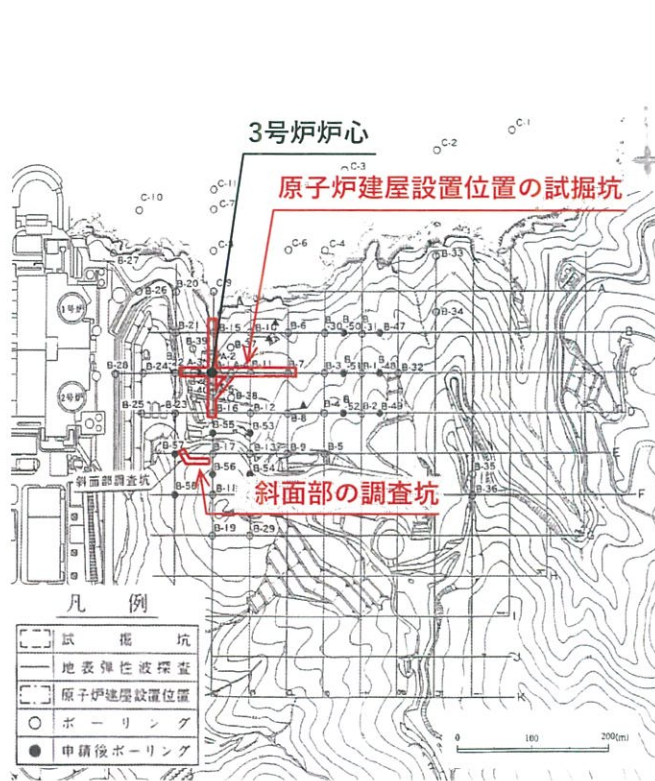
3号炉炉心

原子炉建屋設置位置の試掘坑

斜面部調査坑

斜面部の調査坑

C-1
C-2
C-3
C-10
C-11
C-7
C-5
C-6
C-4
C-9
B-33
B-34
B-27
B-26
B-20
B-21
B-15
B-10
B-6
B-30
B-50
B-31
B-47
B-39
A-2
B-37
B-28
B-24
B-11
B-7
B-51
B-1
B-32
B-25
B-23
B-16
B-38
B-52
B-2
B-49
B-55
B-53
B-17
B-9
B-5
B-57
B-56
B-54
B-35
B-58
B-18
B-36
B-19
B-29
1号炉
2号炉
A
B
C
D
E
F
G
H
I
J
K
0
100
200(m)

凡 例
試 掘 坑
地表弾性波探査
原子炉建屋設置位置
ボーリング
申請後ボーリング